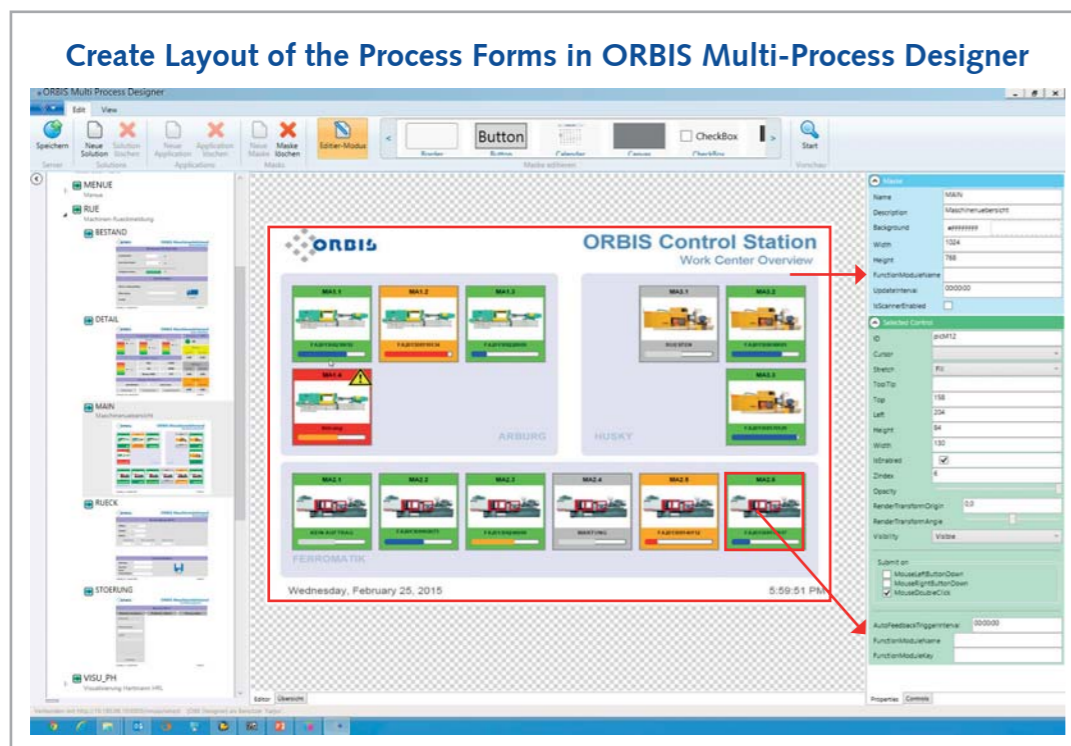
Create Layout of the Process Forms in ORBIS Multi-Process Designer

ORBIS Multi Process Designer

Edit View

Speichern | Neue Solution | Solution löschen | Neue Application | Application löschen | Neue Maske | Maske löschen | Editier-Modus | Button | CheckBox | Start

Server | Solutions | Applications | Masks | Maske editieren | Vorschau

MENUE
Menue

RUE
Maschinen-Rueckmeldung

BESTAND

DETAIL

MAIN
Maschinenuebersicht

RUECK

STOERUNG

VISU_PH
Visualisierung Hartmann HRL

ORBIS

ORBIS Control Station
Work Center Overview

MA1.1 MA1.2 MA1.3 MA3.1 MA3.2

MA1.4 MA3.3

ARBURG HUSKY

MA2.1 MA2.2 MA2.3 MA2.4 MA2.5 MA2.6

KEIN AUFTRAG WARTUNG

FERROMATIK

Wednesday, February 25, 2015 5:59:51 PM

Editor Übersicht

Maske
Name MAIN
Description Maschinenuebersicht
Background
Width 1024
Height 768
FunctionModuleName
UpdateInterval 00:00:00
IsScannerEnabled

Selected Control
ID pict412
Cursor
Stretch Fill
ToolTip
Top 158
Left 204
Height 84
Width 130
IsEnabled
ZIndex 6
Opacity
RenderTransformOrigin 0,0
RenderTransformAngle
Visibility Visible

Submit on
MouseLeftButtonDown
MouseRightButtonDown
MouseDoubleClick

AutoFeedbackTriggerInterval 00:00:00
FunctionModuleName
FunctionModuleKey

Properties Controls